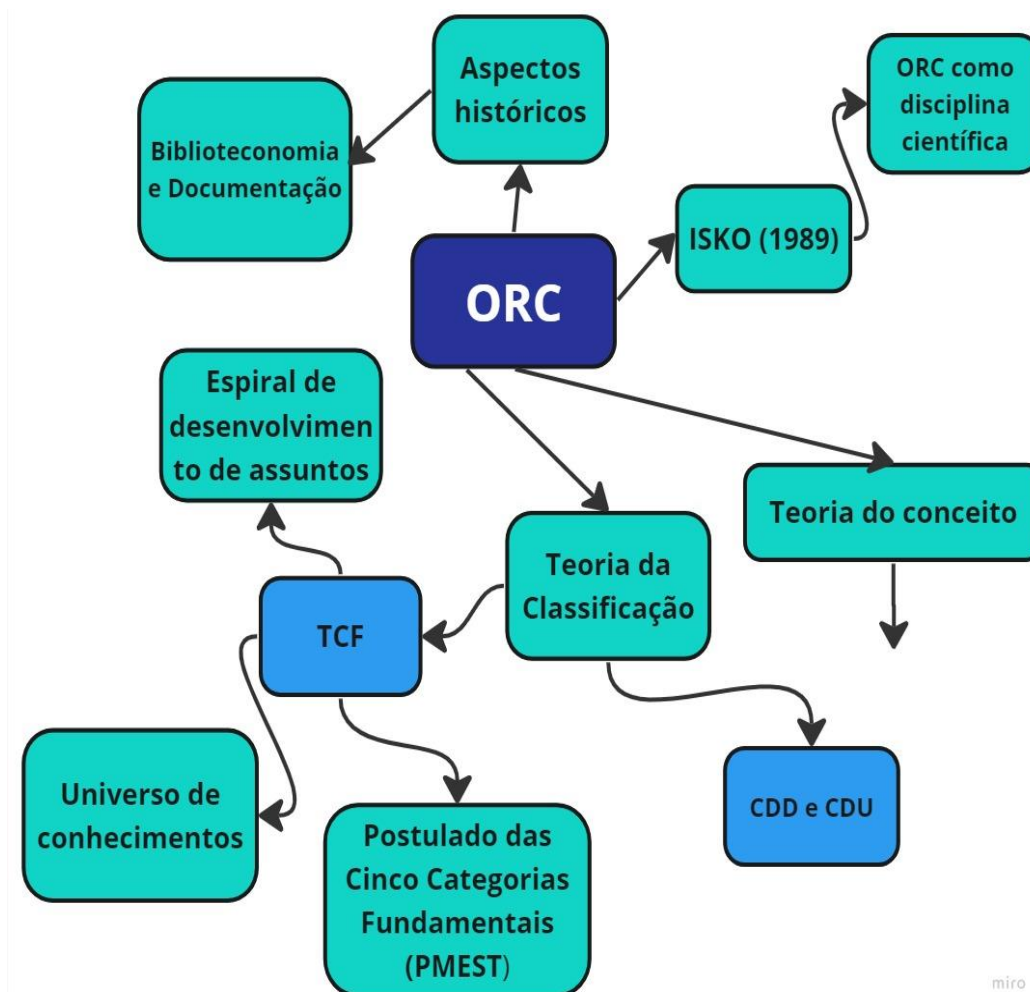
ORC

Aspectos históricos

Biblioteconomia e Documentação

ISKO (1989)

ORC como disciplina científica

Espiral de desenvolvimento de assuntos

Teoria do conceito

Teoria da Classificação

TCF

Universo de conhecimentos

Postulado das Cinco Categorias Fundamentais (PMEST)

CDD e CDU

miro